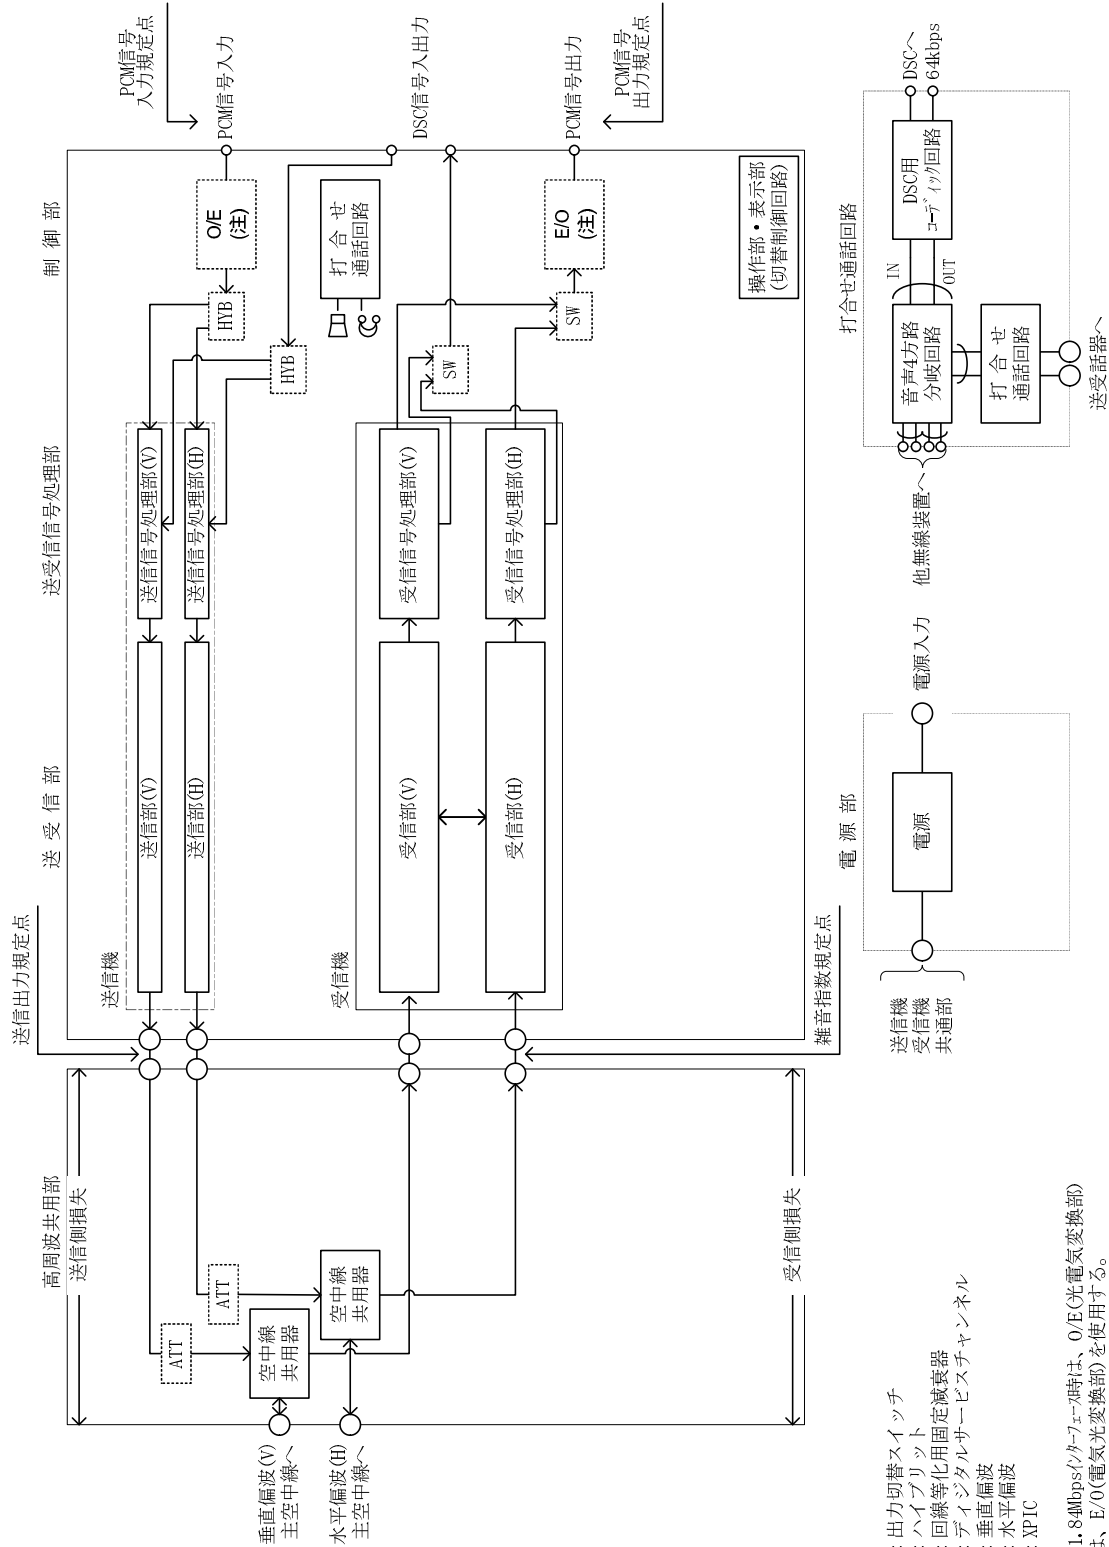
PCM信号入力規定点
PCM信号入力
DSC信号入出力
PCM信号出力
PCM信号出力規定点
DSCへ
64kbps

制 御 部
O/E
(注)
打 合 せ
通話回路
E/O
(注)
操作部・表示部
(切替制御回路)
HYB
HYB
SW
SW

打合せ通話回路
DSC用
コーディック回路
IN
OUT
音声4方路
分岐回路
打 合 せ
通話回路
他無線装置へ
送受話器へ

送受信信号処理部
送信信号処理部(V)
送信信号処理部(H)
受信信号処理部(V)
受信信号処理部(H)

送 受 信 部
送信部(V)
送信部(H)
受信部(V)
受信部(H)
送信機
受信機

電 源 部
電源
電源入力

送信出力規定点
雑音指数規定点
送信機
受信機
共通部

高周波共用部
送信側損失
受信側損失
ATT
ATT
空中線
共用器
空中線
共用器
垂直偏波(V)
主空中線へ
水平偏波(H)
主空中線へ

出力切替スイッチ
ハイブリット
回線等化用固定減衰器
ディジタルサービスチャンネル
垂直偏波
水平偏波
XPIC

1.84Mbpsインターフェース時は、O/E(光電気変換部)
、E/O(電気光変換部)を使用する。